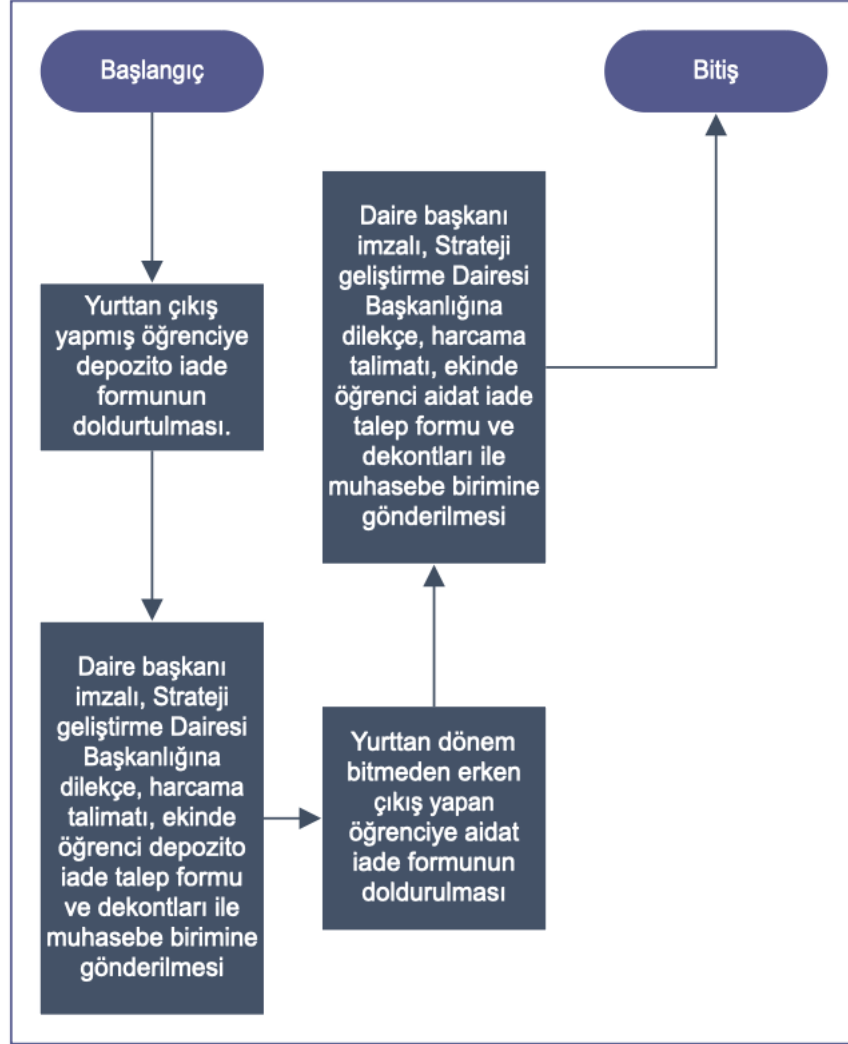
Başlangıç

Yurttan çıkış yapmış öğrenciye depozito iade formunun doldurtulması.

Daire başkanı imzalı, Strateji geliştirme Dairesi Başkanlığına dilekçe, harcama talimatı, ekinde öğrenci depozito iade talep formu ve dekontları ile muhasebe birimine gönderilmesi

Yurttan dönem bitmeden erken çıkış yapan öğrenciye aidat iade formunun doldurulması

Daire başkanı imzalı, Strateji geliştirme Dairesi Başkanlığına dilekçe, harcama talimatı, ekinde öğrenci aidat iade talep formu ve dekontları ile muhasebe birimine gönderilmesi

Bitiş